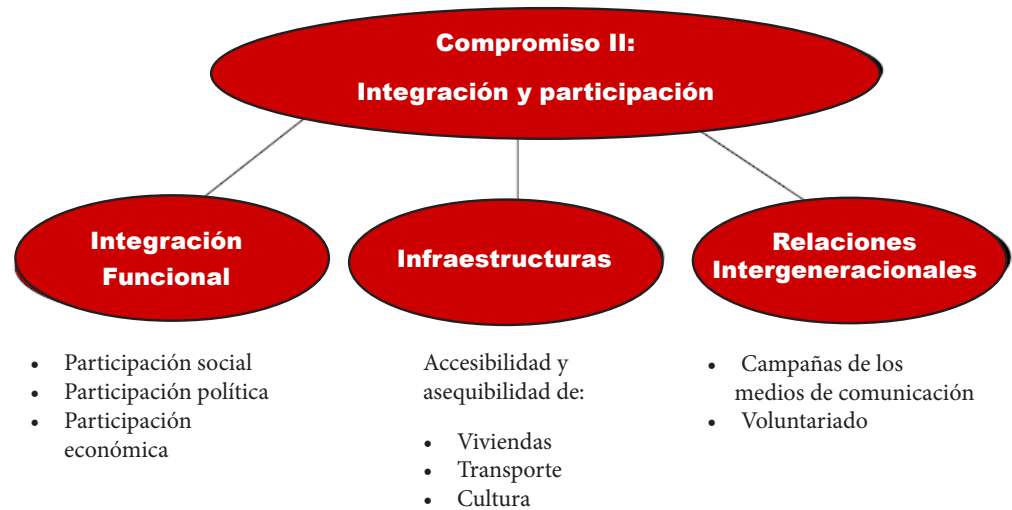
Compromiso II:

Integración y participación

Integración Funcional

Infraestructuras

Relaciones Intergeneracionales

- Participación social
- Participación política
- Participación económica

Accesibilidad y asequibilidad de:

- Viviendas
- Transporte
- Cultura

- Campañas de los medios de comunicación
- Voluntariado